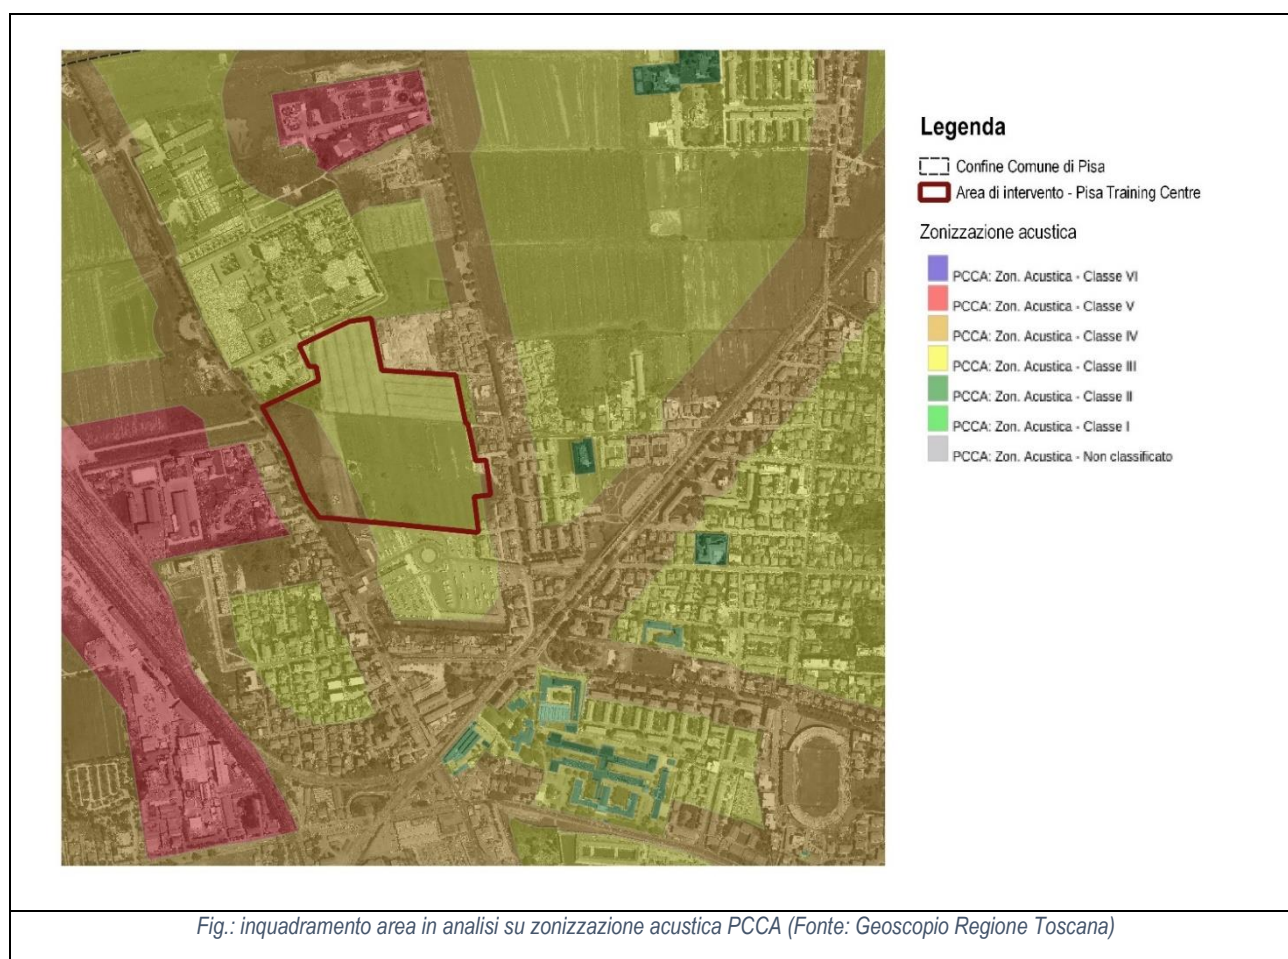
Legenda

Confine Comune di Pisa

Area di intervento - Pisa Training Centre

Zonizzazione acustica

PCCA: Zon. Acustica - Classe VI

PCCA: Zon. Acustica - Classe V

PCCA: Zon. Acustica - Classe IV

PCCA: Zon. Acustica - Classe III

PCCA: Zon. Acustica - Classe II

PCCA: Zon. Acustica - Classe I

PCCA: Zon. Acustica - Non classificato

Fig.: inquadramento area in analisi su zonizzazione acustica PCCA (Fonte: Geoscopio Regione Toscana)